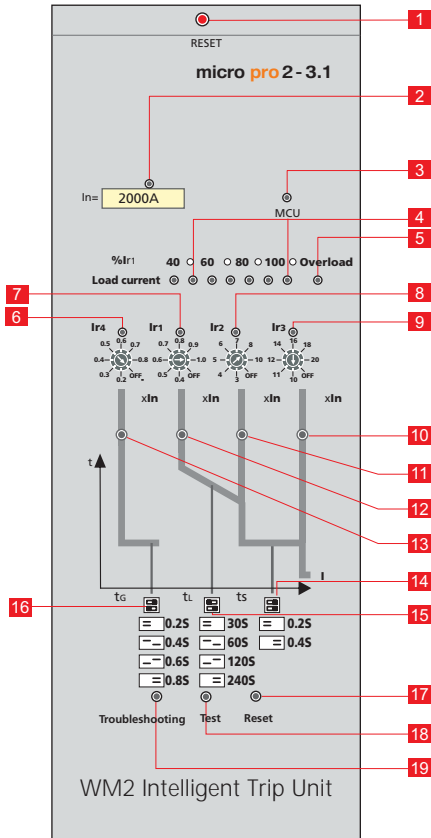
RESET

micro pro 2 - 3.1

In= 2000A

MCU

%Ir1 40 60 80 100 Overload

Load current

Ir4
0.5 0.6 0.7
0.4 0.8
0.3 0.2 OFF

Ir1
0.7 0.8 0.9
0.6 1.0
0.5 0.4

Ir2
6 7 8
5 10
4 3 OFF

Ir3
14 16 18
12 20
11 10 OFF

xIn xIn xIn xIn

t

I

tG tL tS

0.2S 30S 0.2S
0.4S 60S 0.4S
0.6S 120S
0.8S 240S

Troubleshooting Test Reset

WM2 Intelligent Trip Unit

1
2
3
4
5
6
7
8
9
10
11
12
13
14
15
16
17
18
19